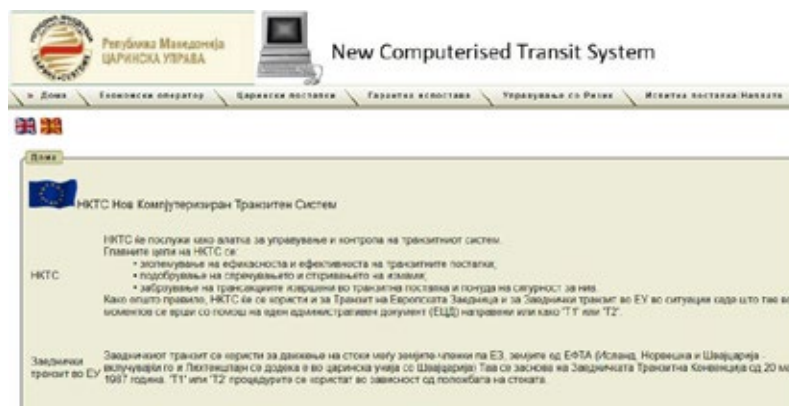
Република Македонија
ЦАРИНСКА УПРАВА

New Computerised Transit System

» Дома | Економски оператор | Царински постапки | Гаранции исполнава | Управување со Ризик | Испитна постапка:Наплата

Дома

НКТС Нов Компјутеризиран Транзитен Систем

НКТС

НКТС ќе послужи како алатка за управување и контрола на транзитниот систем.
Главните цели на НКТС се:
• зголемување на ефикасноста и ефективноста на транзитните постапки;
• подобрување на спречувањето и откривањето на измами;
• забрзување на трансакциите извршени во транзитна постапка и понуда на сигурност за нив.
Како општо правило, НКТС ќе се користи и за Транзит на Европската Заедница и за Заеднички транзит во ЕУ во ситуација када што тие в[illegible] моментов се врши со помош на еден административен документ (ЕЦД) направени или како 'Т1' или 'Т2'.

Заеднички транзит во ЕУ

Заедничкиот транзит се користи за движење на стоки меѓу земјите членки на ЕЗ, земјите од ЕФТА (Исланд, Норвешка и Швајцарија - вклучувајќи го и Лихтенштајн се додека е во царинска унија со Швајцарија) Тоа се заснова на Заедничката Транзитна Конвенција од 20 м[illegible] 1987 година. 'Т1' или 'Т2' процедурите се користат во зависност од положбата на стоката.